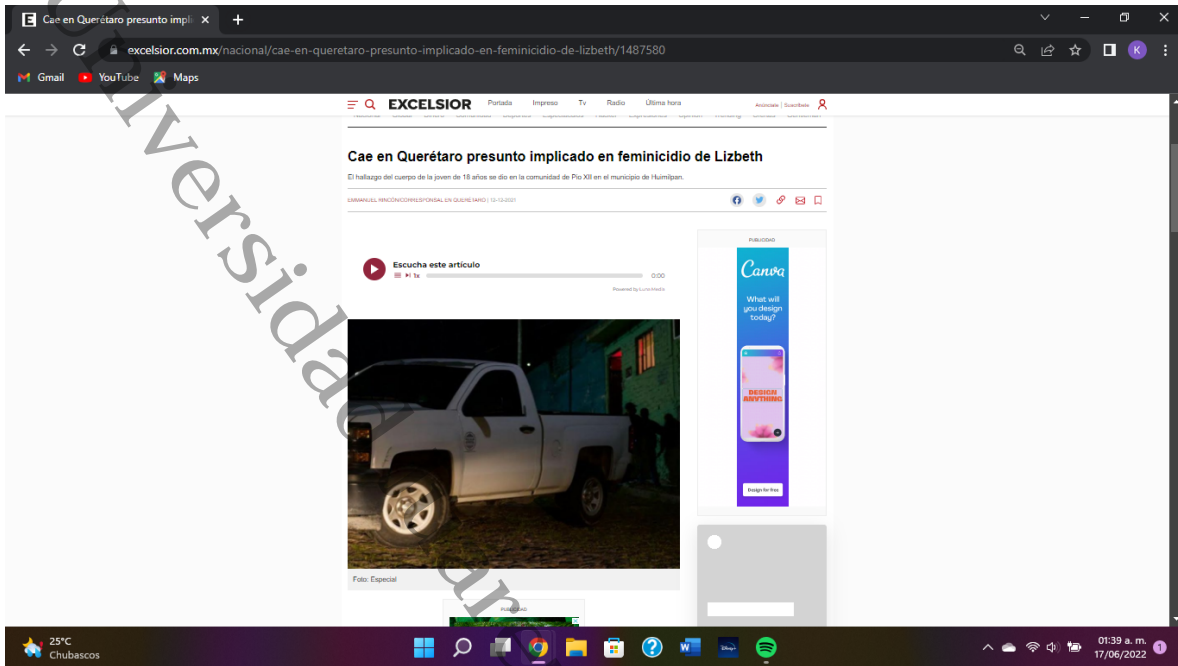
Cae en Querétaro presunto impli ×

excelsior.com.mx/nacional/cae-en-queretaro-presunto-implicado-en-feminicidio-de-lizbeth/1487580

Gmail YouTube Maps

EXCELSIOR Portada Impreso Tv Radio Última hora Anúnciate | Suscríbete

Cae en Querétaro presunto implicado en feminicidio de Lizbeth

El hallazgo del cuerpo de la joven de 18 años se dio en la comunidad de Pío XII en el municipio de Huimilpan.

EMMANUEL RINCÓN/CORRESPONSAL EN QUERÉTARO | 12-12-2021

Escucha este artículo

1x 0:00

Powered by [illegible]

PUBLICIDAD

Canva

What will you design today?

DESIGN ANYTHING

Design for free

Foto: Especial

PUBLICIDAD

25°C Chubascos

01:39 a. m. 17/06/2022

Universidad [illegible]